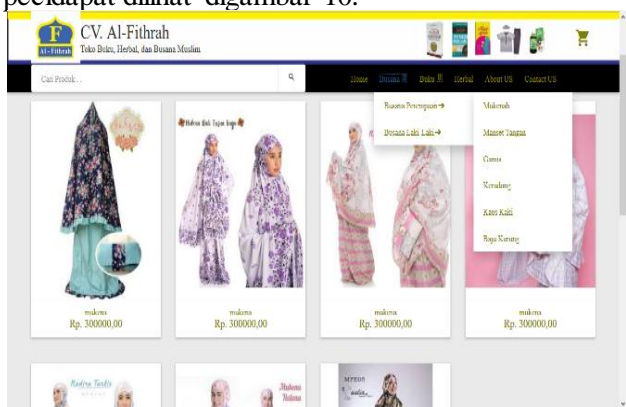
terdapat dilihat digambar 16.

F Al-Fithrah
CV. Al-Fithrah
Toko Buku, Herbal, dan Busana Muslim

Cari Produk...

Home Busana Buku Herbal About US Contact US

Busana Perempuan ➜
Busana Laki Laki ➜

Mukenah
Manset Tangan
Gamis
Kerudung
Kaos Kaki
Baju Kurung

mukena
Rp. 300000,00

mukena
Rp. 300000,00

mukena
Rp. 300000,00

mukena
Rp. 300000,00